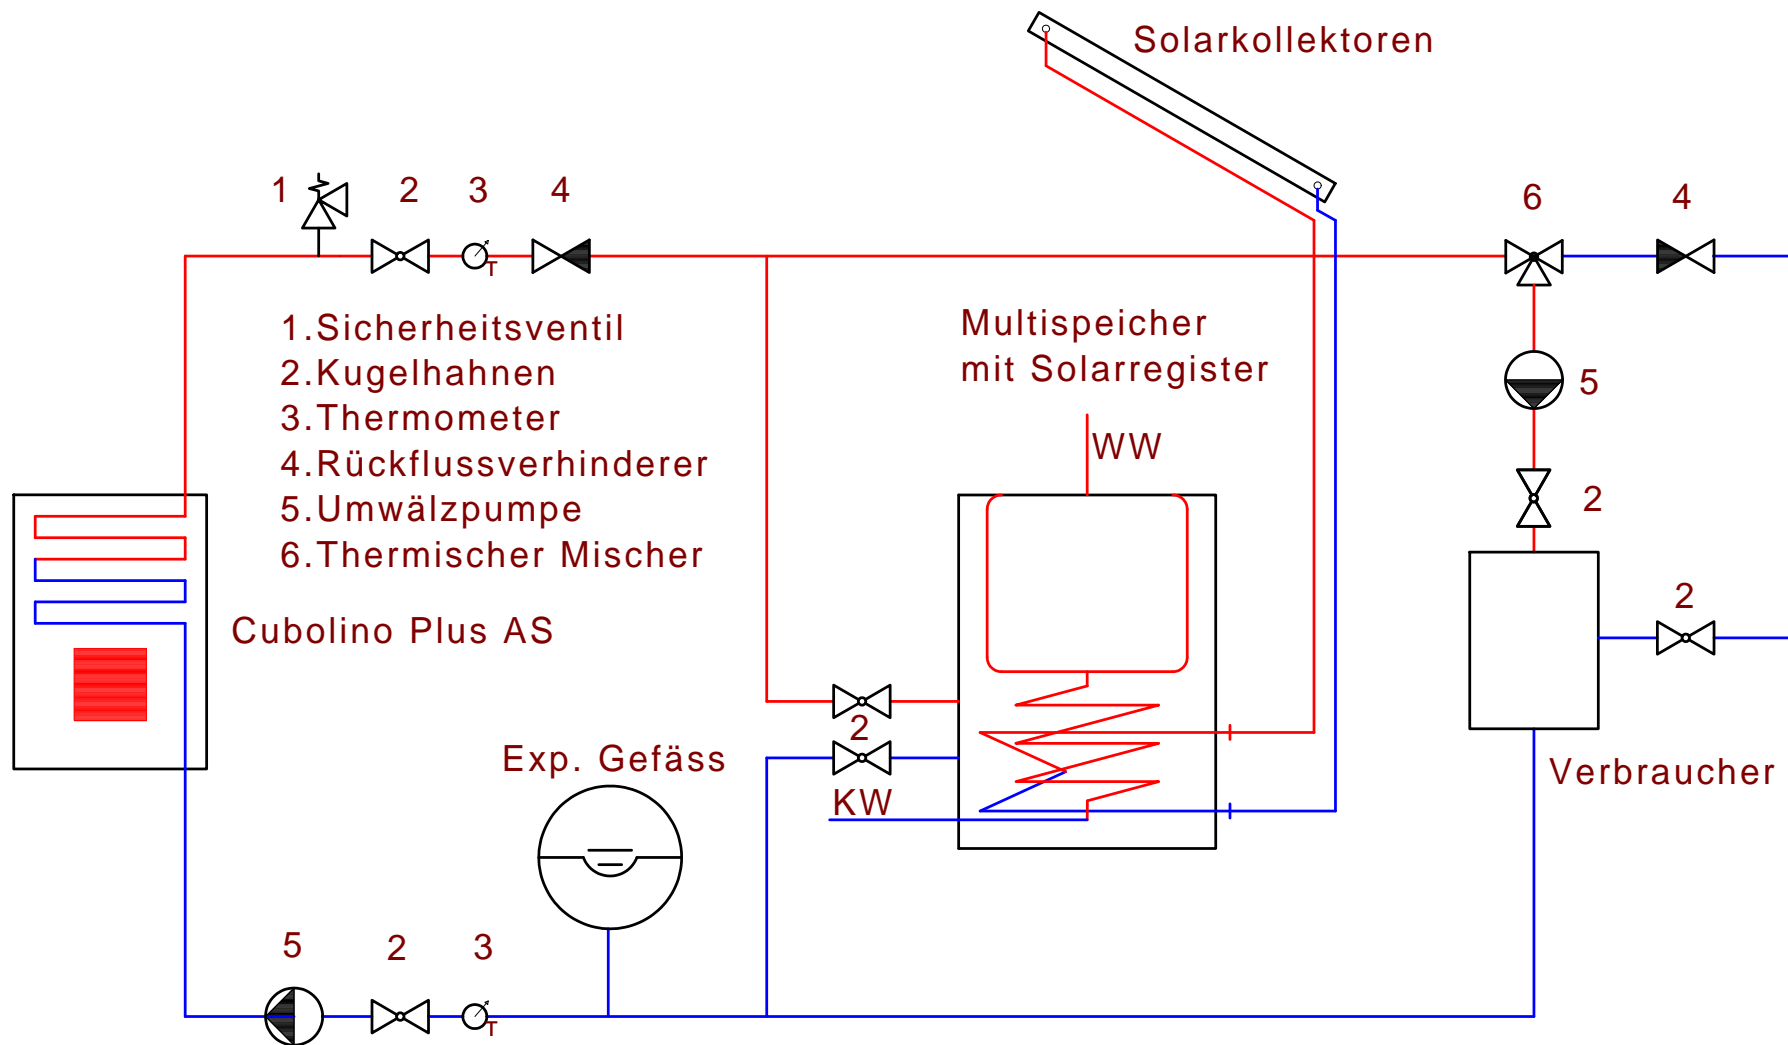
Solarkollektoren

1 2 3 4

6 4

1.Sicherheitsventil
2.Kugelhahnen
3.Thermometer
4.Rückflussverhinderer
5.Umwälzpumpe
6.Thermischer Mischer

Multispeicher
mit Solarregister

WW

5

2

2

Cubolino Plus AS

2

Exp. Gefäss

KW

Verbraucher

5 2 3